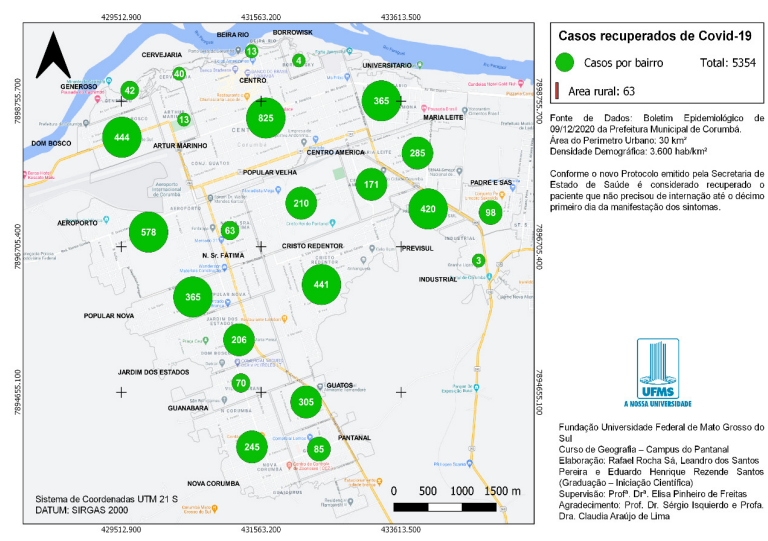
429512.900
431563.200
433613.500

7898755.700
7896705.400
7894655.100

BEIRA RIO
BORROWISK
CERVEJARIA
GENEROSO
CENTRO
UNIVERSITARIO
ARTUR MARINHO
DOM BOSCO
MARIA LEITE
CENTRO AMERICA
POPULAR VELHA
PADRE E SAS
AEROPORTO
CRISTO REDENTOR
PREVISUL
N. Sr. FÁTIMA
INDUSTRIAL
POPULAR NOVA
JARDIM DOS ESTADOS
GUATOS
GUANABARA
PANTANAL
NOVA CORUMBA

13
4
40
42
365
825
13
444
285
171
210
420
98
578
63
3
441
365
206
70
305
245
85

Sistema de Coordenadas UTM 21 S
DATUM: SIRGAS 2000

0 500 1000 1500 m

Casos recuperados de Covid-19

Casos por bairro
Total: 5354
Area rural: 63

Fonte de Dados: Boletim Epidemiológico de 09/12/2020 da Prefeitura Municipal de Corumbá.
Área do Perímetro Urbano: 30 km²
Densidade Demográfica: 3.600 hab/km²

Conforme o novo Protocolo emitido pela Secretaria de Estado de Saúde é considerado recuperado o paciente que não precisou de internação até o décimo primeiro dia da manifestação dos sintomas.

UFMS
A NOSSA UNIVERSIDADE

Fundação Universidade Federal de Mato Grosso do Sul
Curso de Geografia – Campus do Pantanal
Elaboração: Rafael Rocha Sá, Leandro dos Santos Pereira e Eduardo Henrique Rezende Santos (Graduação – Iniciação Científica)
Supervisão: Profª. Drª. Elisa Pinheiro de Freitas
Agradecimento: Prof. Dr. Sérgio Isquierdo e Profa. Dra. Claudia Araújo de Lima